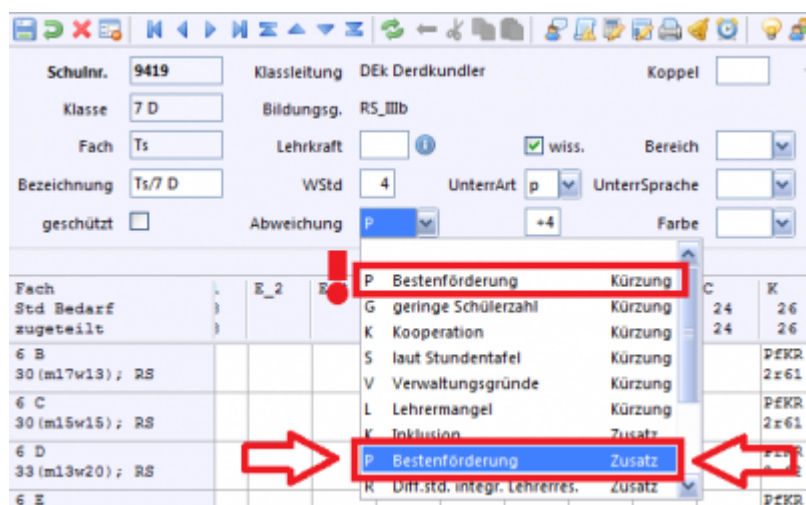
Schulnr. 9419
Klasse 7 D
Fach Ts
Bezeichnung Ts/7 D
geschützt

Klassleitung DEk Derdkundler
Bildungsg. RS_IIIb
Lehrkraft
WStd 4
Abweichung P

Koppel
wiss.
Bereich
UnterrArt p
UnterrSprache
+4
Farbe

| Fach | E_2 | E |
|---|---|---|
| Std Bedarf | | |
| zugeteilt | | |
| 6 B 30(m17w13); RS | | |
| 6 C 30(m15w15); RS | | |
| 6 D 33(m13w20); RS | | |
| 6 E | | |

| P | Bestenförderung | Kürzung |
|---|---|---|
| G | geringe Schülerzahl | Kürzung |
| K | Kooperation | Kürzung |
| S | laut Stundentafel | Kürzung |
| V | Verwaltungsgründe | Kürzung |
| L | Lehrermangel | Kürzung |
| K | Inklusion | Zusatz |
| P | Bestenförderung | Zusatz |
| R | Diff.std. integr. Lehrerres. | Zusatz |

| C | K |
|---|---|
| 24 | 26 |
| 24 | 26 |
| | PfKR 2r61 |
| | PfKR 2r61 |
| | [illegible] |
| | PfKR |